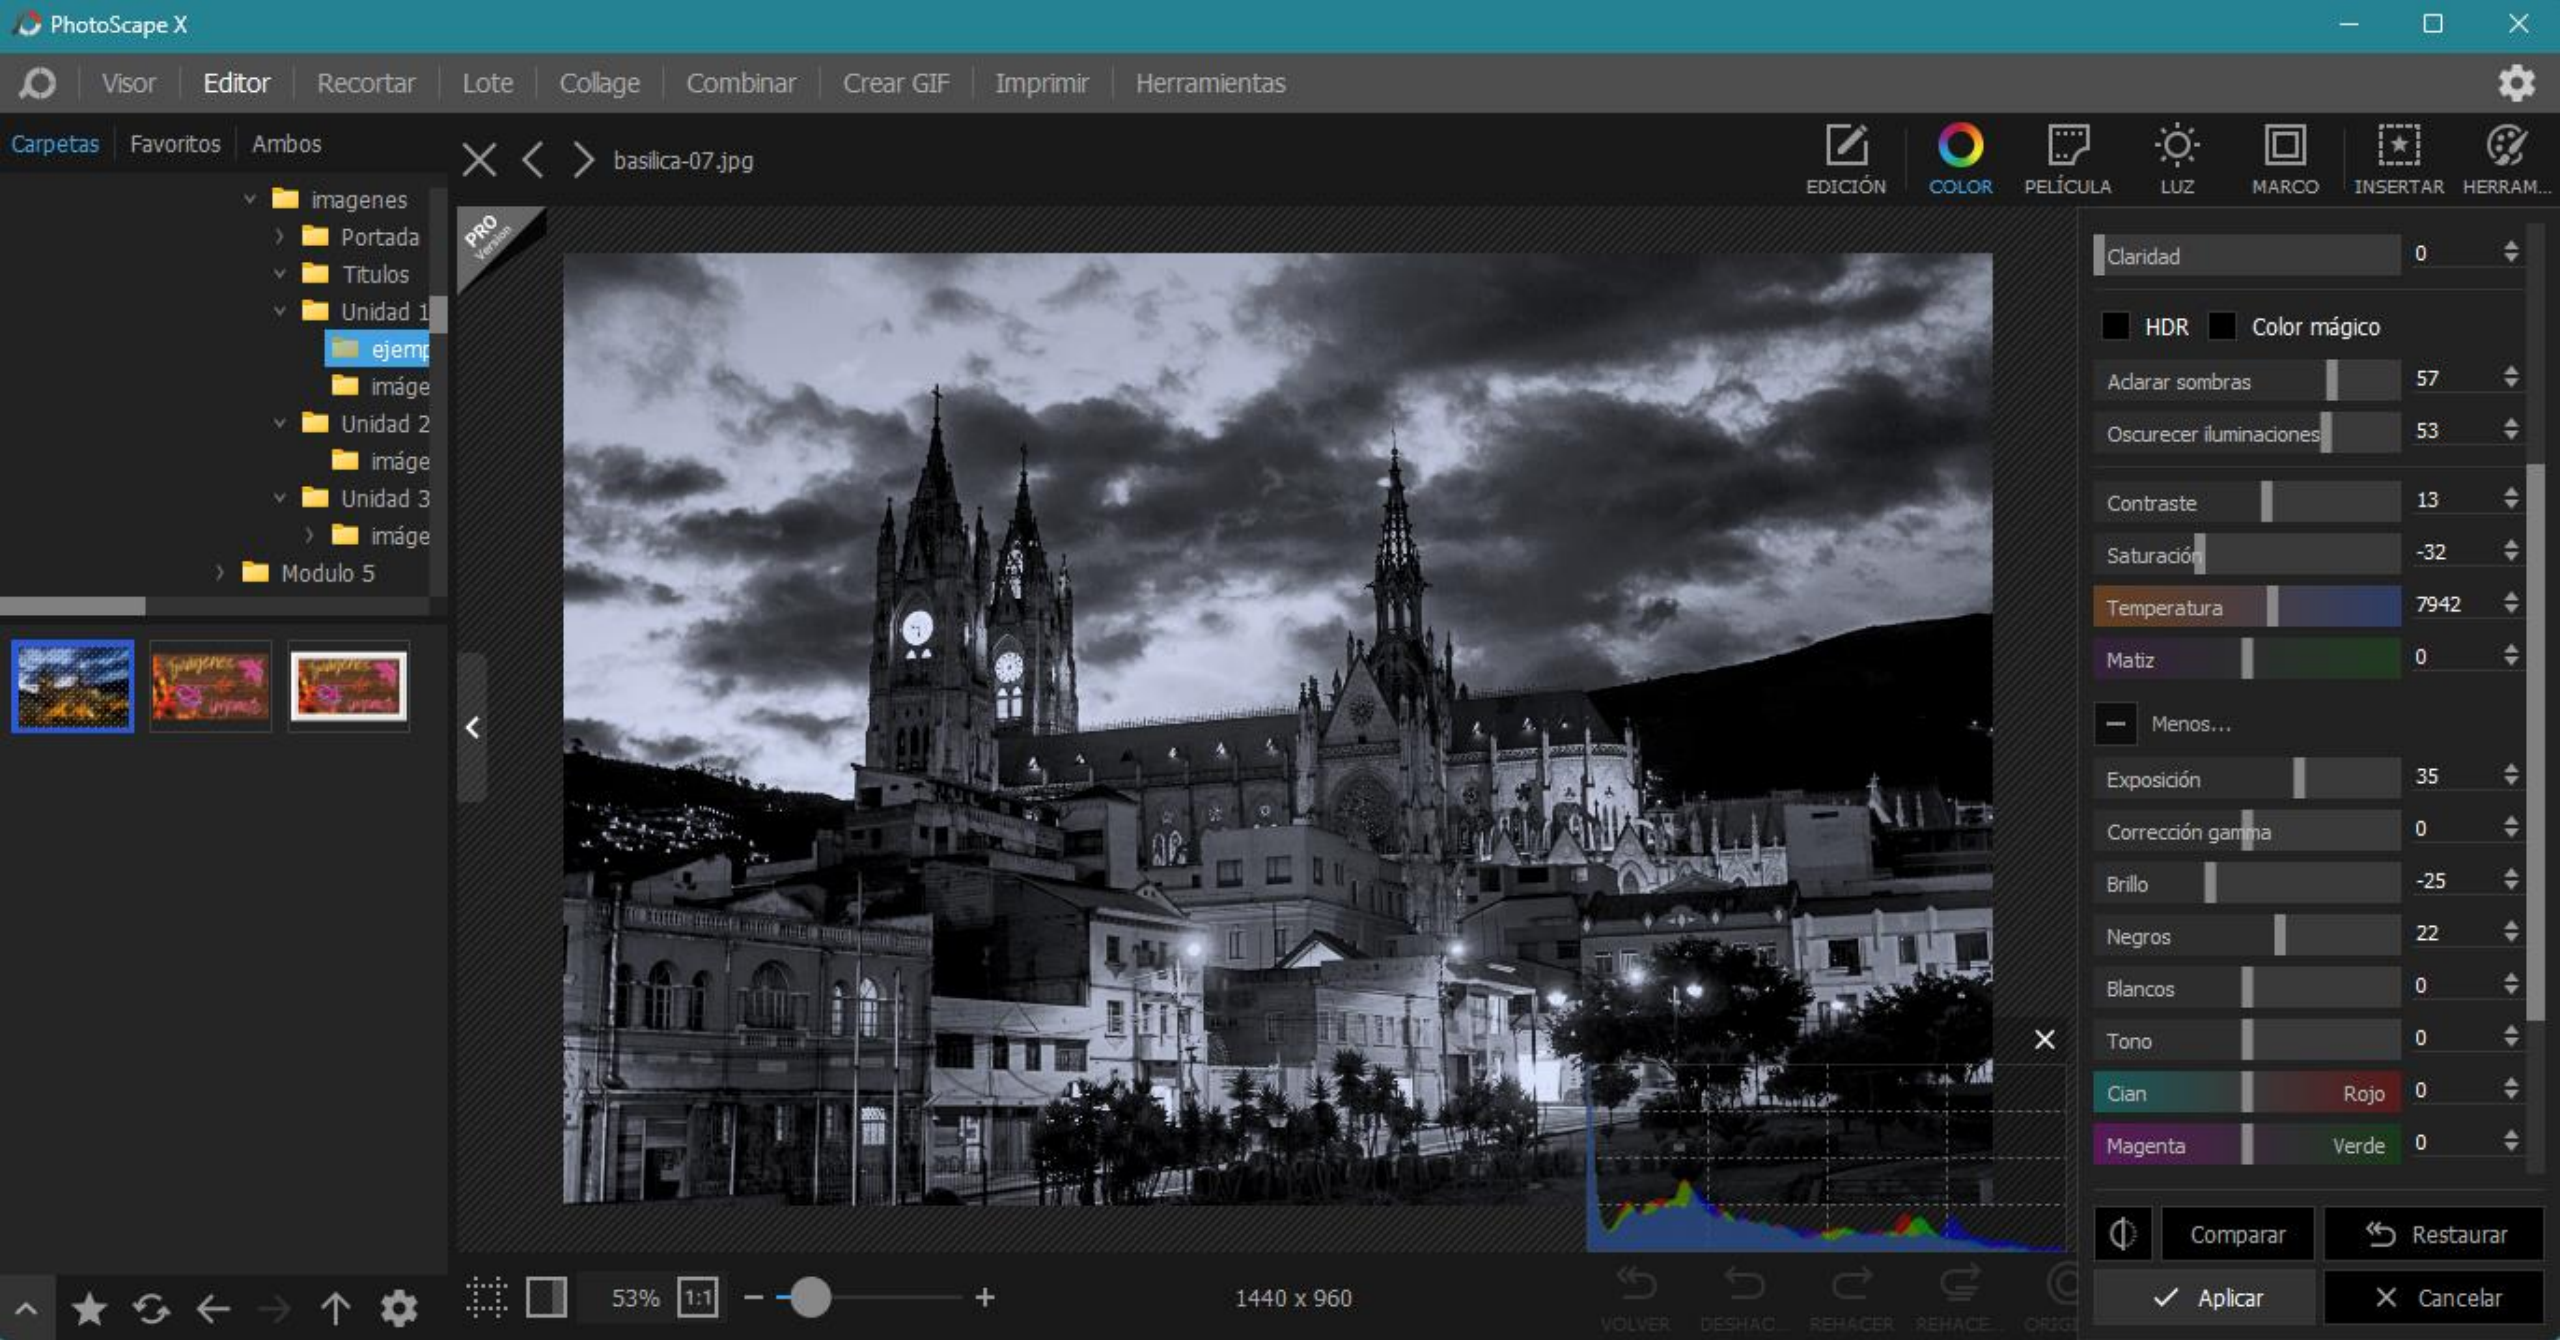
PhotoScape X

Visor | Editor | Recortar | Lote | Collage | Combinar | Crear GIF | Imprimir | Herramientas

Carpetas | Favoritos | Ambos

imagenes
Portada
Titulos
Unidad 1
ejemp
image
Unidad 2
image
Unidad 3
image
Modulo 5

basilica-07.jpg

EDICIÓN
COLOR
PELÍCULA
LUZ
MARCO
INSERTAR
HERRAM...

PRO Version

Claridad 0
HDR
Color mágico
Aclarar sombras 57
Oscurecer iluminaciones 53
Contraste 13
Saturación -32
Temperatura 7942
Matiz 0
Menos...
Exposición 35
Corrección gamma 0
Brillo -25
Negros 22
Blancos 0
Tono 0
Cian Rojo 0
Magenta Verde 0

Comparar
Restaurar
Aplicar
Cancelar

53%
1:1
1440 x 960

VOLVER
DESHAC...
REHACER
REHACE...
ORIGI...